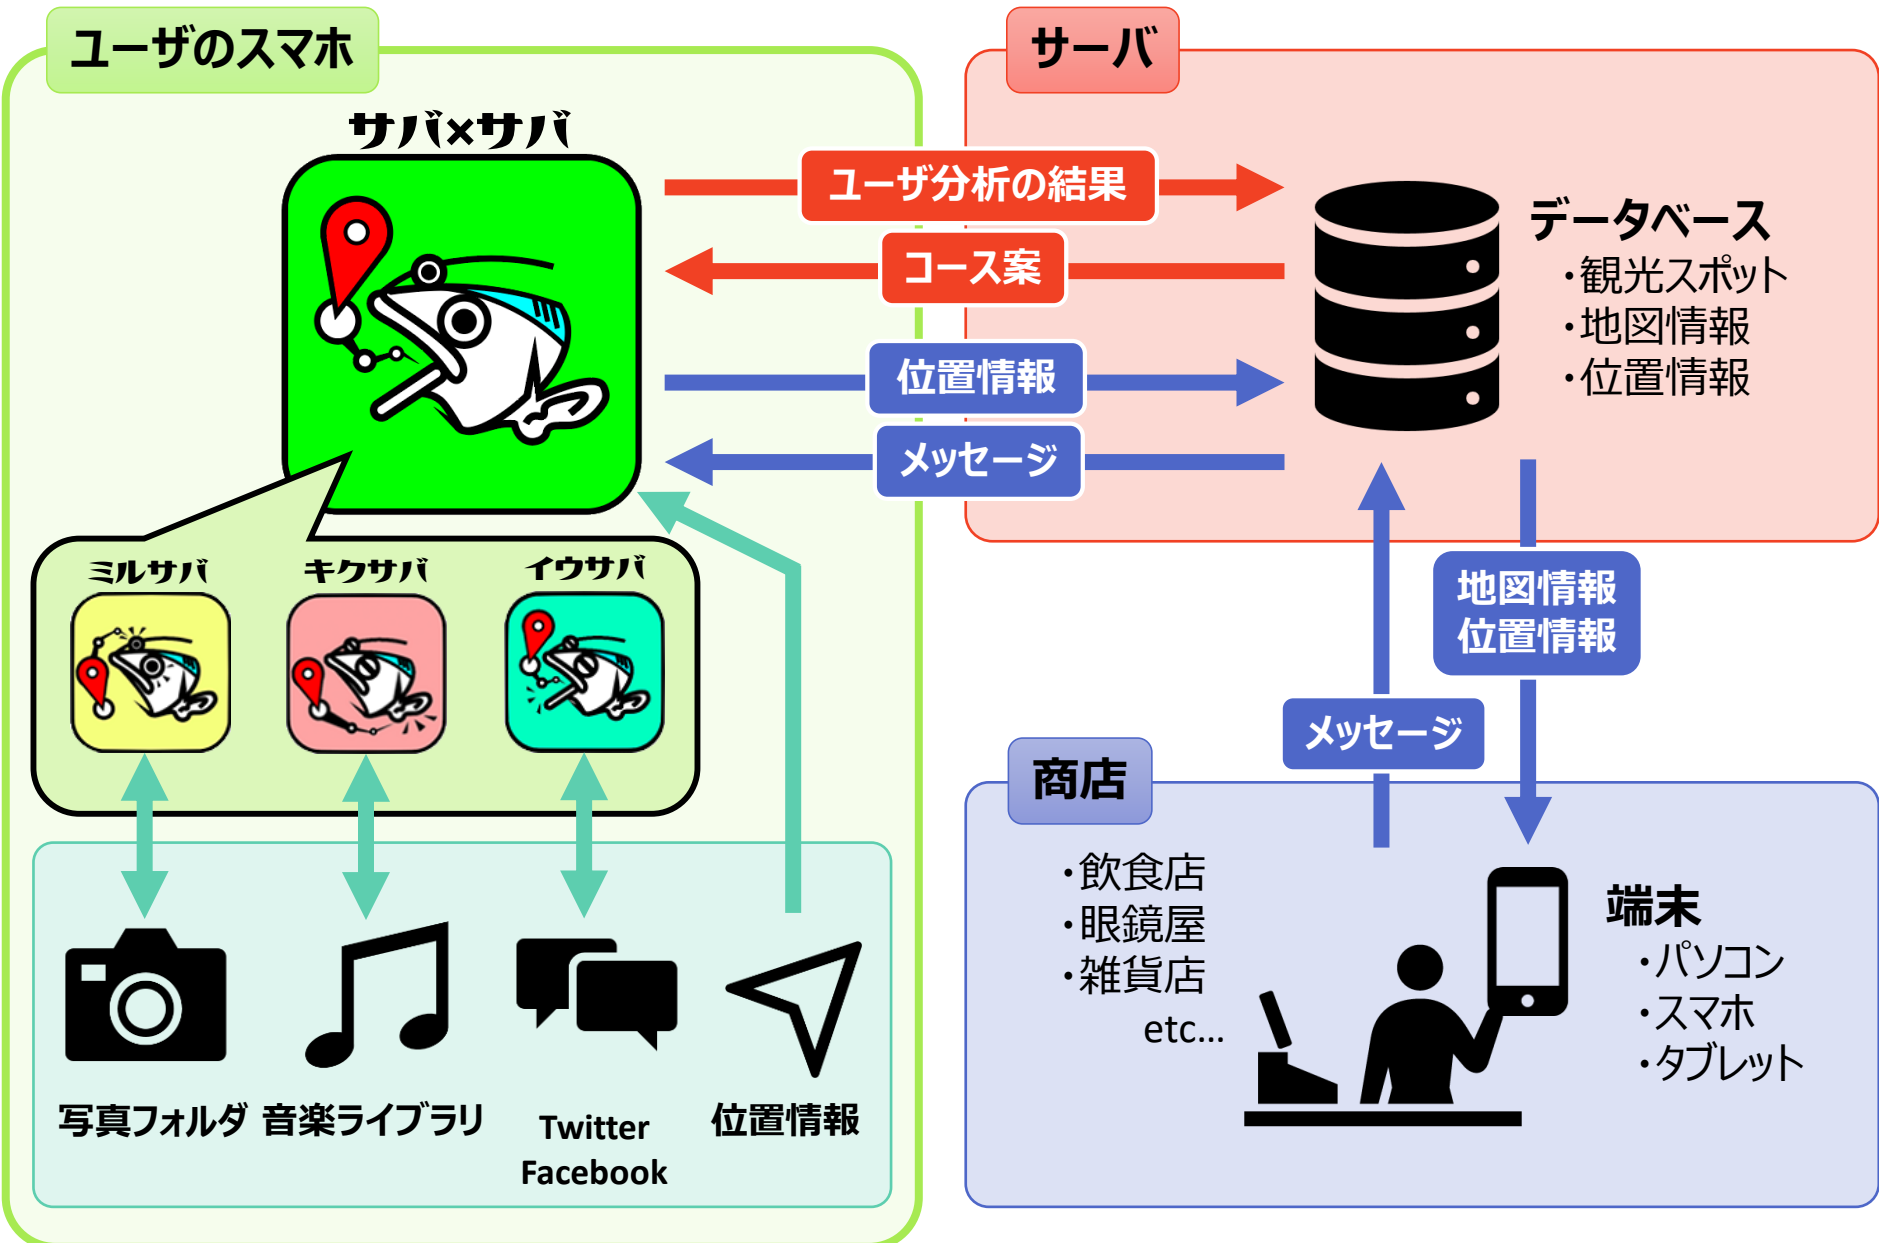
ユーザのスマホ

サバ×サバ

ミルサバ

キクサバ

イウサバ

写真フォルダ

音楽ライブラリ

Twitter
Facebook

位置情報

ユーザ分析の結果

コース案

位置情報

メッセージ

サーバ

データベース
・観光スポット
・地図情報
・位置情報

地図情報
位置情報

メッセージ

商店

・飲食店
・眼鏡屋
・雑貨店
etc...

端末
・パソコン
・スマホ
・タブレット